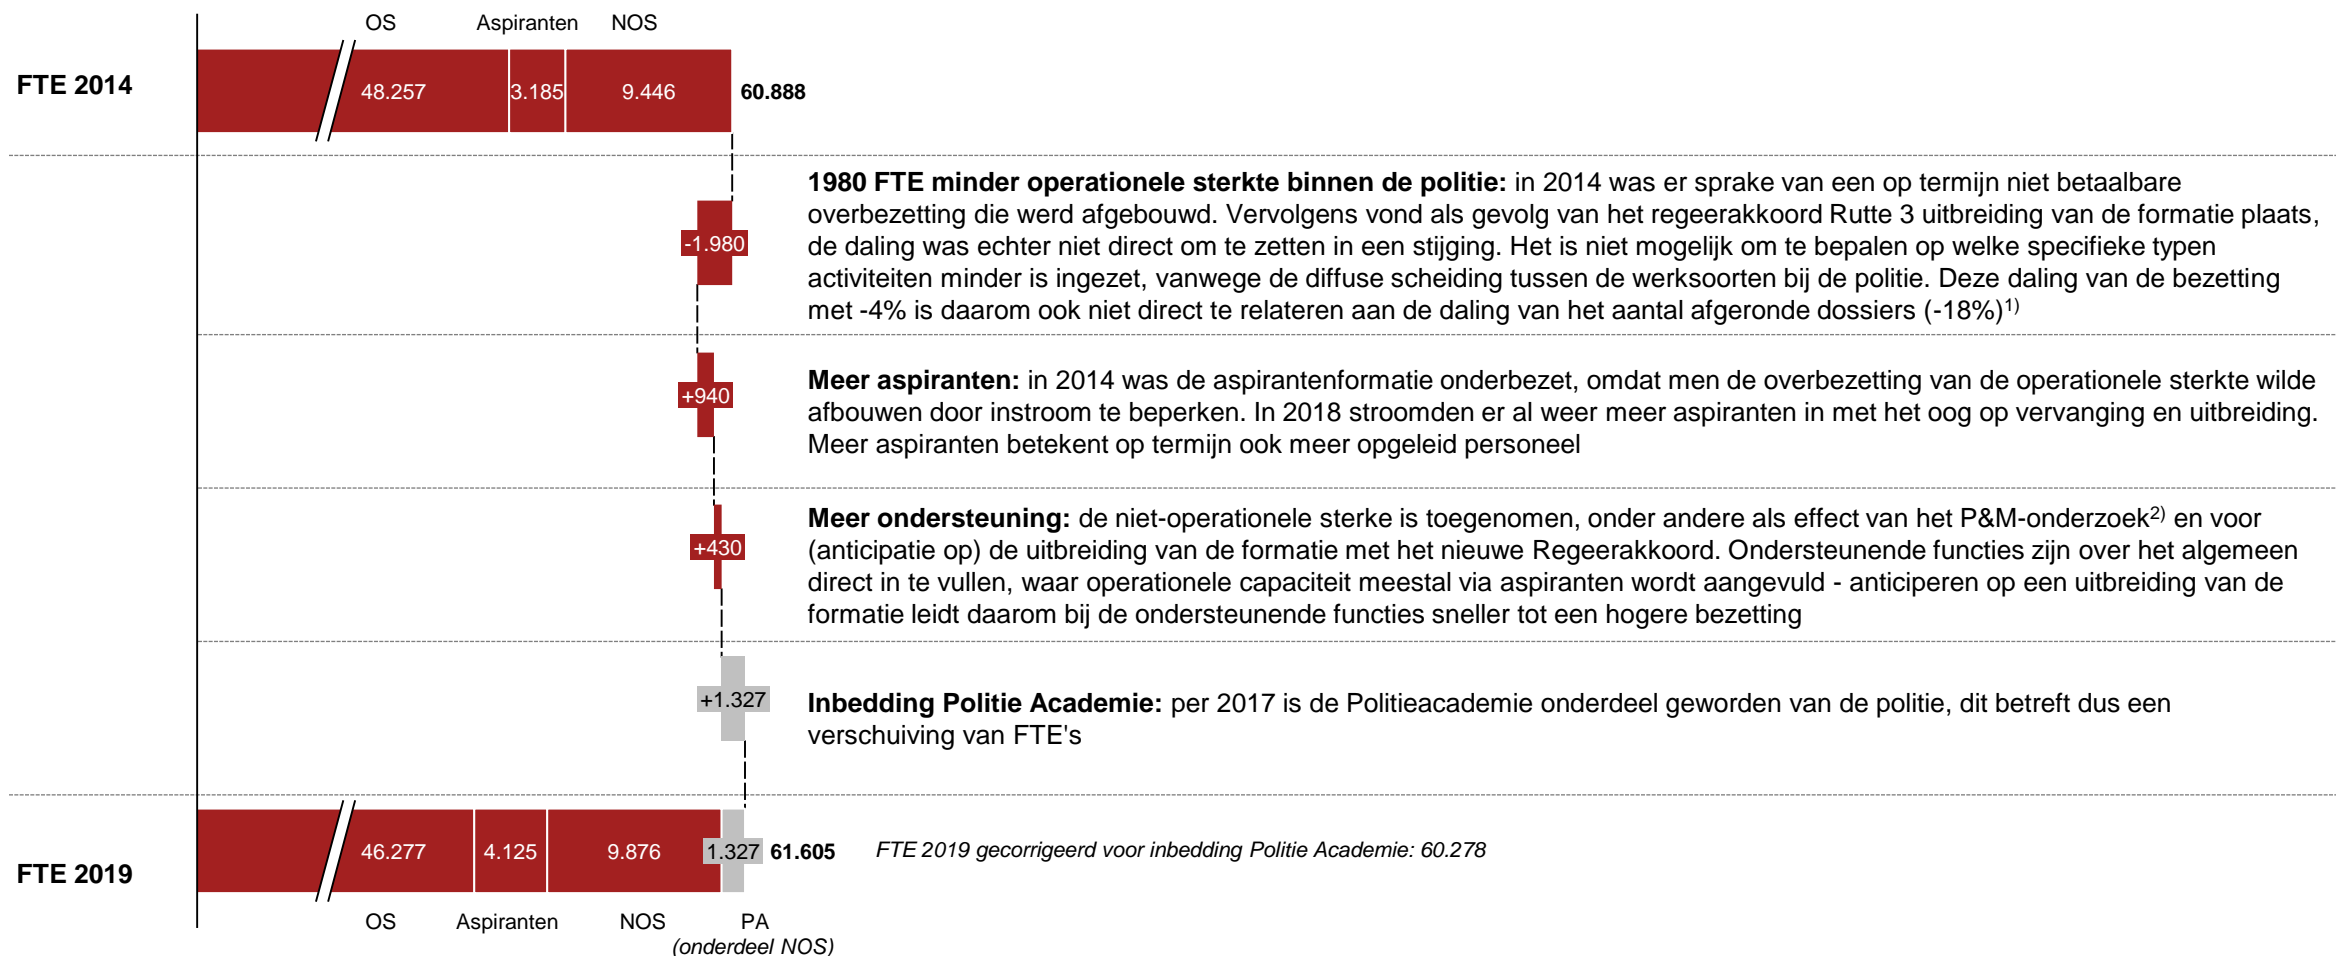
OS Aspiranten NOS

FTE 2014

48.257 3.185 9.446 60.888

-1.980

**1980 FTE minder operationele sterkte binnen de politie:** in 2014 was er sprake van een op termijn niet betaalbare overbezetting die werd afgebouwd. Vervolgens vond als gevolg van het regeerakkoord Rutte 3 uitbreiding van de formatie plaats, de daling was echter niet direct om te zetten in een stijging. Het is niet mogelijk om te bepalen op welke specifieke typen activiteiten minder is ingezet, vanwege de diffuse scheiding tussen de werksoorten bij de politie. Deze daling van de bezetting met -4% is daarom ook niet direct te relateren aan de daling van het aantal afgeronde dossiers (-18%)$^{1)}$

+940

**Meer aspiranten:** in 2014 was de aspirantenformatie onderbezet, omdat men de overbezetting van de operationele sterkte wilde afbouwen door instroom te beperken. In 2018 stroomden er al weer meer aspiranten in met het oog op vervanging en uitbreiding. Meer aspiranten betekent op termijn ook meer opgeleid personeel

+430

**Meer ondersteuning:** de niet-operationele sterke is toegenomen, onder andere als effect van het P&M-onderzoek$^{2)}$ en voor (anticipatie op) de uitbreiding van de formatie met het nieuwe Regeerakkoord. Ondersteunende functies zijn over het algemeen direct in te vullen, waar operationele capaciteit meestal via aspiranten wordt aangevuld - anticiperen op een uitbreiding van de formatie leidt daarom bij de ondersteunende functies sneller tot een hogere bezetting

+1.327

**Inbedding Politie Academie:** per 2017 is de Politieacademie onderdeel geworden van de politie, dit betreft dus een verschuiving van FTE's

FTE 2019

46.277 4.125 9.876 1.327 61.605

*FTE 2019 gecorrigeerd voor inbedding Politie Academie: 60.278*

OS Aspiranten NOS PA *(onderdeel NOS)*